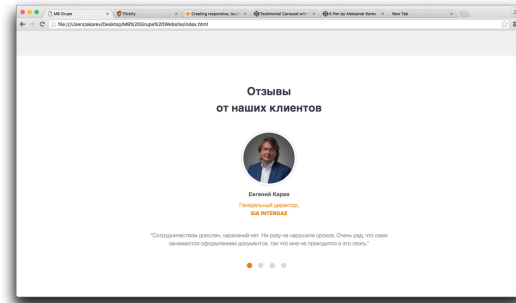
MB Grupe
Flickity
Creating responsive, touc
Testimonial Carousel with
A Pen by Aleksandr Karev
New Tab
file:///Users/akarev/Desktop/MB%20Grupe%20Website/index.html

Отзывы
от наших клиентов

Евгений Карев
Генеральный директор,
SIA INTERGAZ

"Сотрудничеством доволен, нареканий нет. Ни разу не нарушили сроков. Очень рад, что сами занимаются оформлением документов, так что мне не приходится в это лезть"